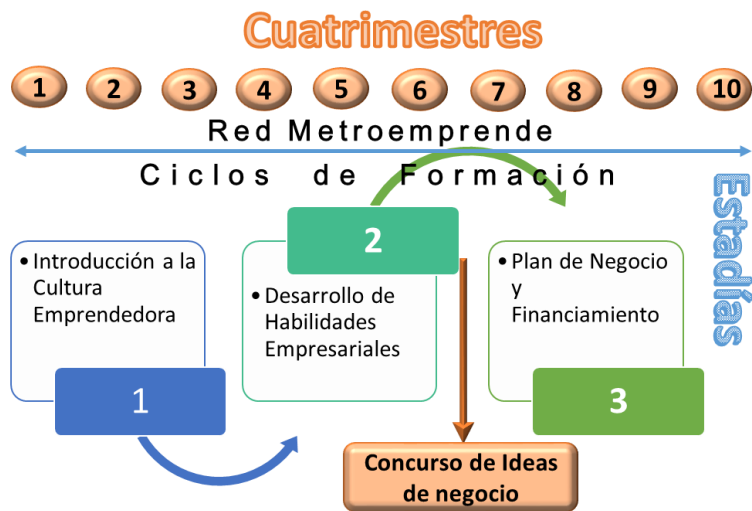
Cuatrimestres

1 2 3 4 5 6 7 8 9 10

Red Metroemprende

Ciclos de Formación

Estadías

• Introducción a la Cultura Emprendedora

1

2

• Desarrollo de Habilidades Empresariales

• Plan de Negocio y Financiamiento

3

Concurso de Ideas de negocio